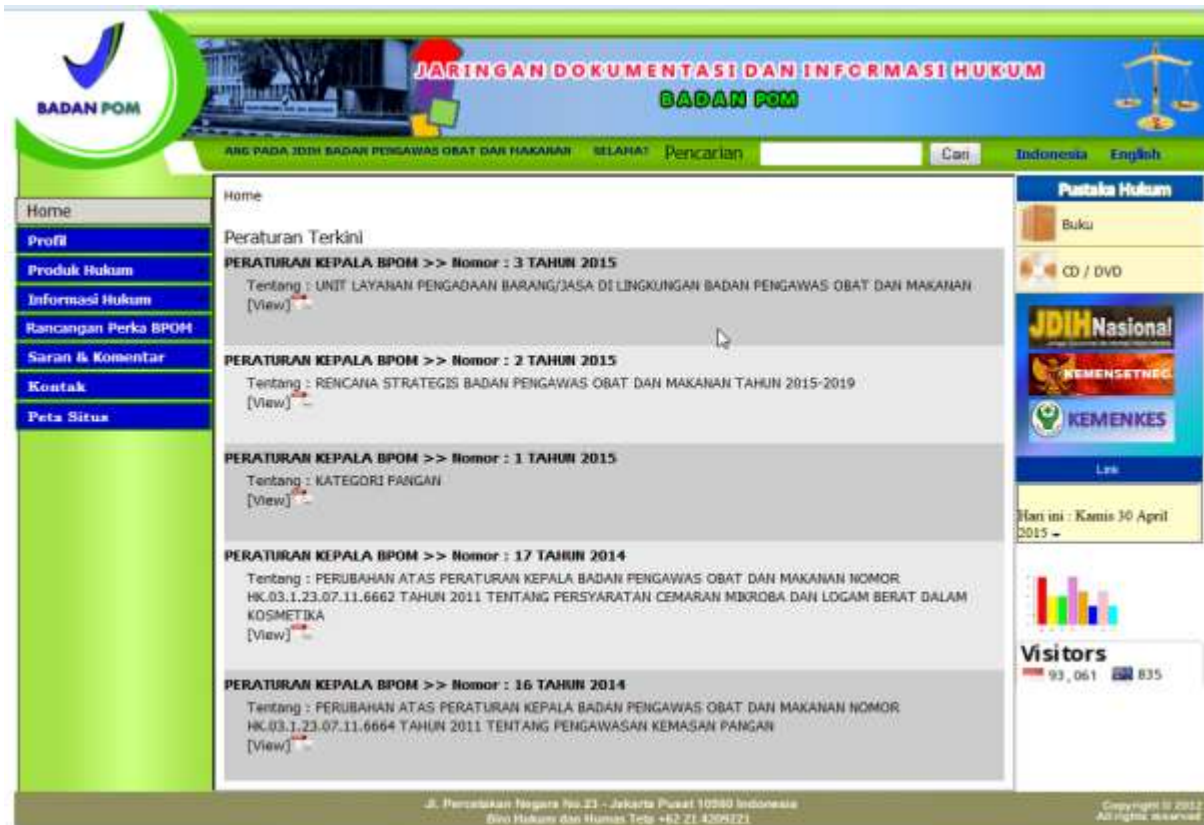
BADAN POM

JARINGAN DOKUMENTASI DAN INFORMASI HUKUM
BADAN POM

ANG PADA JDIH BADAN PENGAWAS OBAT DAN MAKANAN SELAMAT Pencarian Cari Indonesia English

Home
Profil
Produk Hukum
Informasi Hukum
Rancangan Perka BPOM
Saran & Komentar
Kontak
Peta Situs

Home

Peraturan Terkini

PERATURAN KEPALA BPOM >> Nomor : 3 TAHUN 2015
Tentang : UNIT LAYANAN PENGADAAN BARANG/JASA DI LINGKUNGAN BADAN PENGAWAS OBAT DAN MAKANAN
[View]

PERATURAN KEPALA BPOM >> Nomor : 2 TAHUN 2015
Tentang : RENCANA STRATEGIS BADAN PENGAWAS OBAT DAN MAKANAN TAHUN 2015-2019
[View]

PERATURAN KEPALA BPOM >> Nomor : 1 TAHUN 2015
Tentang : KATEGORI PANGAN
[View]

PERATURAN KEPALA BPOM >> Nomor : 17 TAHUN 2014
Tentang : PERUBAHAN ATAS PERATURAN KEPALA BADAN PENGAWAS OBAT DAN MAKANAN NOMOR HK.03.1.23.07.11.6662 TAHUN 2011 TENTANG PERSYARATAN CEMARAN MIKROBA DAN LOGAM BERAT DALAM KOSMETIKA
[View]

PERATURAN KEPALA BPOM >> Nomor : 16 TAHUN 2014
Tentang : PERUBAHAN ATAS PERATURAN KEPALA BADAN PENGAWAS OBAT DAN MAKANAN NOMOR HK.03.1.23.07.11.6664 TAHUN 2011 TENTANG PENGAWASAN KEMASAN PANGAN
[View]

Pustaka Hukum
Buku
CD / DVD
JDIH Nasional
KEMENSETNEG
KEMENKES
Link
Hari ini : Kamis 30 April 2015
Visitors
93,061 835

Jl. Percetakan Negara No.23 - Jakarta Pusat 10560 Indonesia
Biro Hukum dan Humas Telp +62 21 4209221

Copyright © 2012
All rights reserved